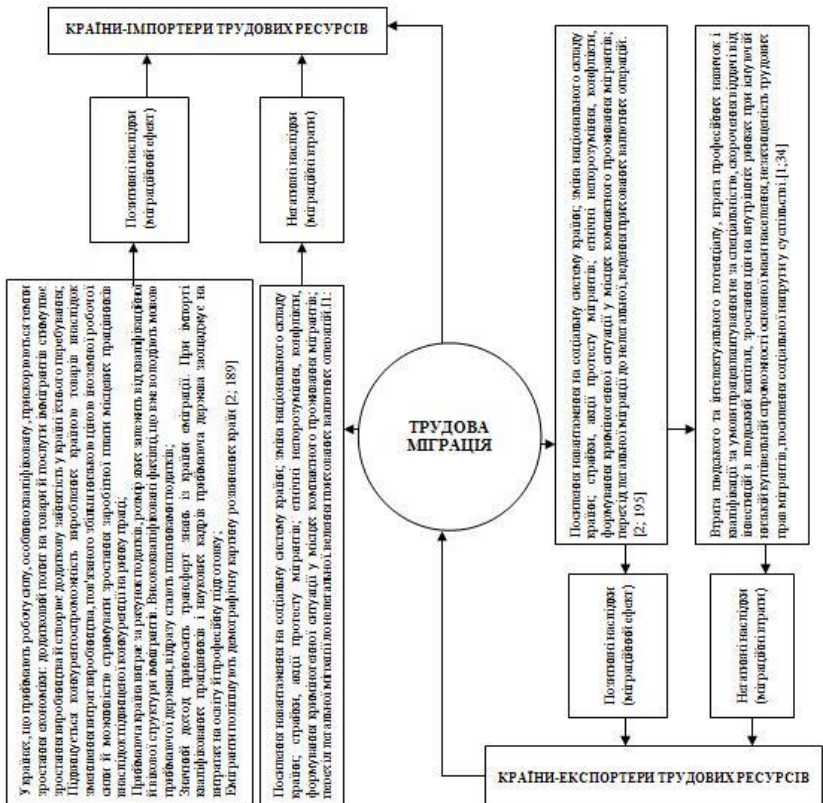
КРАЇНИ-ІМПОРТЕРИ ТРУДОВИХ РЕСУРСІВ

Позитивні наслідки (міграційний ефект)

Негативні наслідки (міграційні втрати)

У країнах, що приймають робочу силу, особливо кваліфіковану, прискорюються темпи зростання економіки; додатковий попит на товари й послуги іммігрантів стимулює зростання виробництва й створює додаткову зайнятість у країні їхнього перебування. Підвищується конкурентоспроможність вироблених країною товарів внаслідок зменшення витрат виробництва, пов'язаного зі зниженням цінової позиції робочої сили й можливістю стримувати зростання заробітної плати місцевих працівників внаслідок підвищеної конкуренції на ринку праці;
Приймаюча країна витрат за рахунок податків, розмір яких залежить від кваліфікації й галузі структури іммігрантів. Висококваліфіковані фахівці, що вже володіють мовою приймаючої держави, відразу стають платниками податків;
Значний дохід приносить трансферт знань із країн еміграції. При імпорті кваліфікованих працівників і наукових кадрів приймаюча держава заощаджує на витратах на освіту й професійну підготовку;
Емігранти поліпшують демографічну картину розвинених країн [2; 189]

Посилення навантаження на соціальну систему країни; зміна національного складу країни; страйки, акції протесту мігрантів; етнічні непорозуміння, конфлікти, формування криміногенної ситуації у місцях компактного проживання мігрантів; перехід легальної міграції до нелегальної, ведення пасивних валютних операцій [1;

ТРУДОВА МІГРАЦІЯ

Посилення навантаження на соціальну систему країни; зміна національного складу країни; страйки, акції протесту мігрантів; етнічні непорозуміння, конфлікти, формування криміногенної ситуації у місцях компактного проживання мігрантів; перехід легальної міграції до нелегальної, ведення пасивних валютних операцій. [2; 195]

Втрата людського та інтелектуального потенціалу, втрата професійних навичок і кваліфікації за умови працевлаштування не за спеціальністю, скорочення відвертих інвестицій в людський капітал, зростання цін на внутрішніх ринках при відтоку низькокваліфікованої та неефективній структурі основної маси населення, незахищеність трудових прав мігрантів, посилення соціальної напруги у суспільстві [1;34]

Позитивні наслідки (міграційний ефект)

Негативні наслідки (міграційні втрати)

КРАЇНИ-ЕКСПОРТЕРИ ТРУДОВИХ РЕСУРСІВ